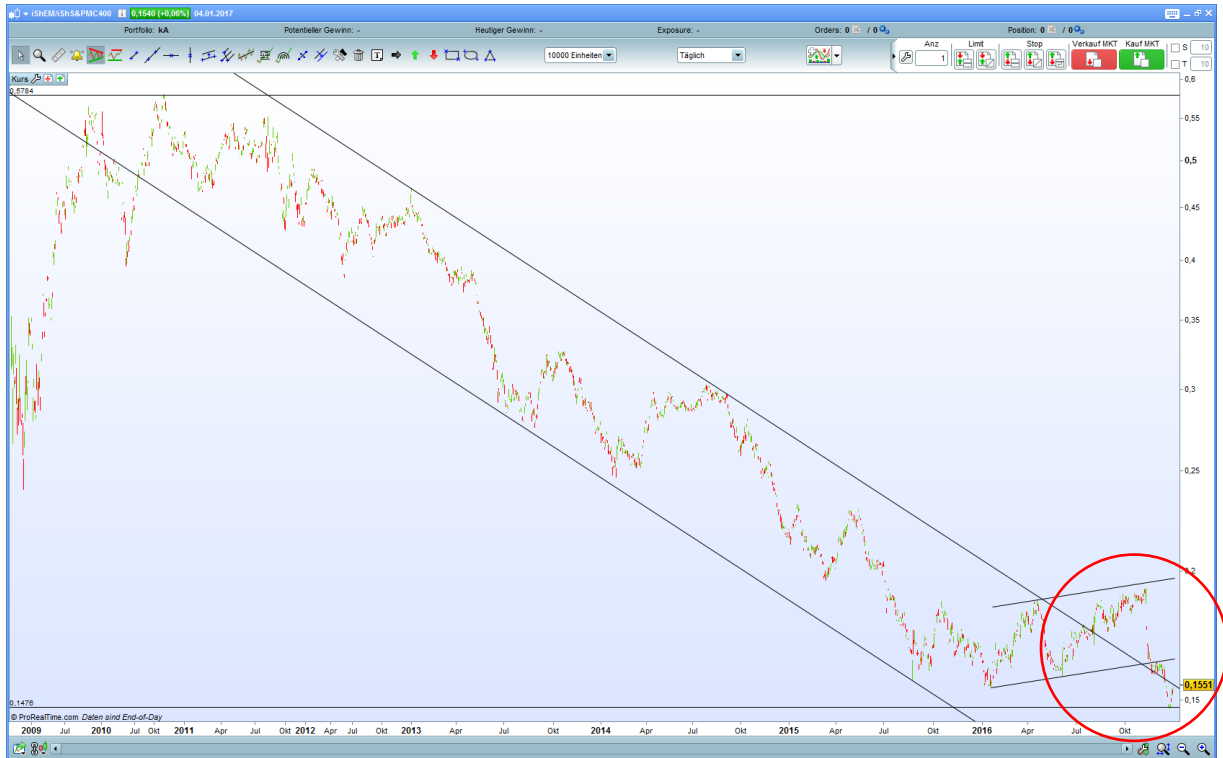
iShEM/iShS&PMC400 0,1540 (+0,06%) 04.01.2017

Portfolio: kA Potentieller Gewinn: - Heutiger Gewinn: - Exposure: - Orders: 0 / 0 Position: 0 / 0

10000 Einheiten Täglich

Anz 1 Limit Stop Verkauf MKT Kauf MKT S 10 T 10

Kurs

0,5784

0,6
0,55
0,5
0,45
0,4
0,35
0,3
0,25
0,2
0,1551
0,15

0,1476

© ProRealTime.com Daten sind End-of-Day

2009 Jul 2010 Jul Okt 2011 Apr Jul Okt 2012 Jul Okt 2013 Apr Jul Okt 2014 Apr Jul Okt 2015 Apr Jul Okt 2016 Apr Jul Okt